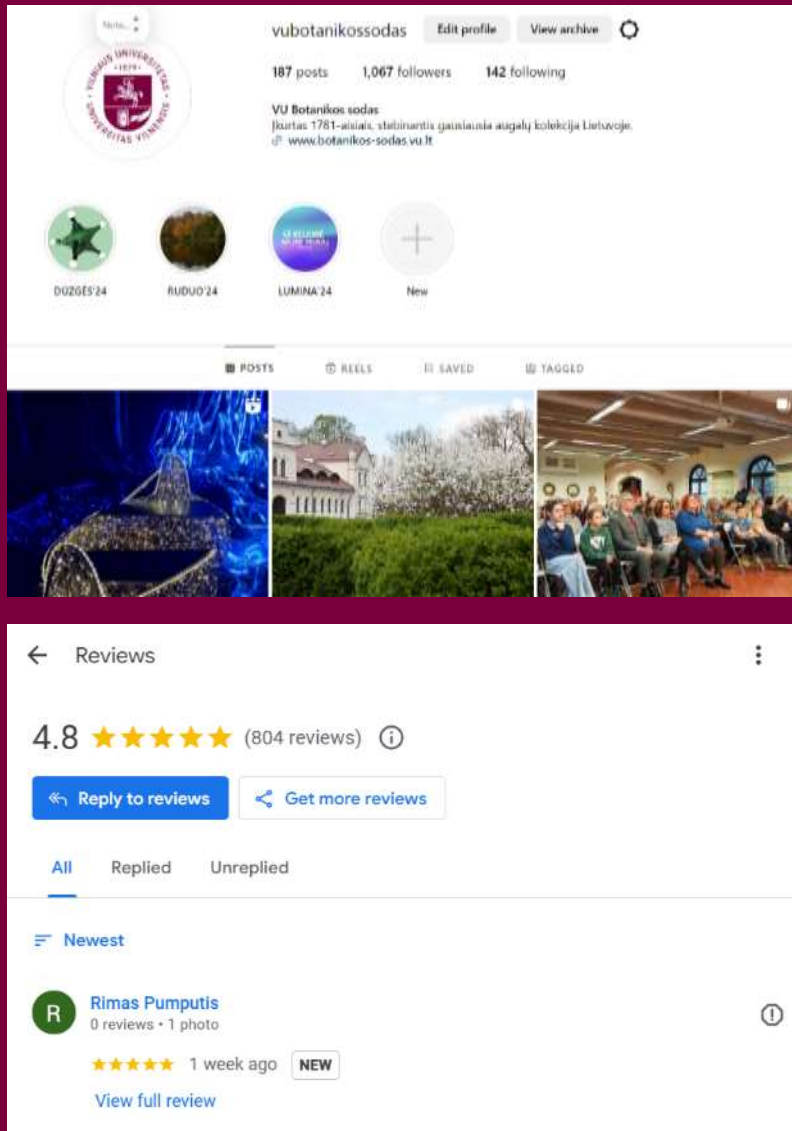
Note...

VILNIAUS UNIVERSITETAS
1579
UNIVERSITAS VILNENSIS

vubotanikossodas Edit profile View archive

187 posts 1,067 followers 142 following

VU Botanikos sodas
Įkurtas 1781-aisiais, stebinantis gausiausia augalų kolekcija Lietuvoje.
www.botanikos-sodas.vu.lt

DŪZGĖS'24 RUDUO'24 LUMINA'24 New

POSTS REELS SAVED TAGGED

Reviews

4.8 ★★★★★ (804 reviews)

Reply to reviews Get more reviews

All Replied Unreplied

Newest

R Rimas Pumputis
0 reviews • 1 photo

★★★★★ 1 week ago NEW

View full review